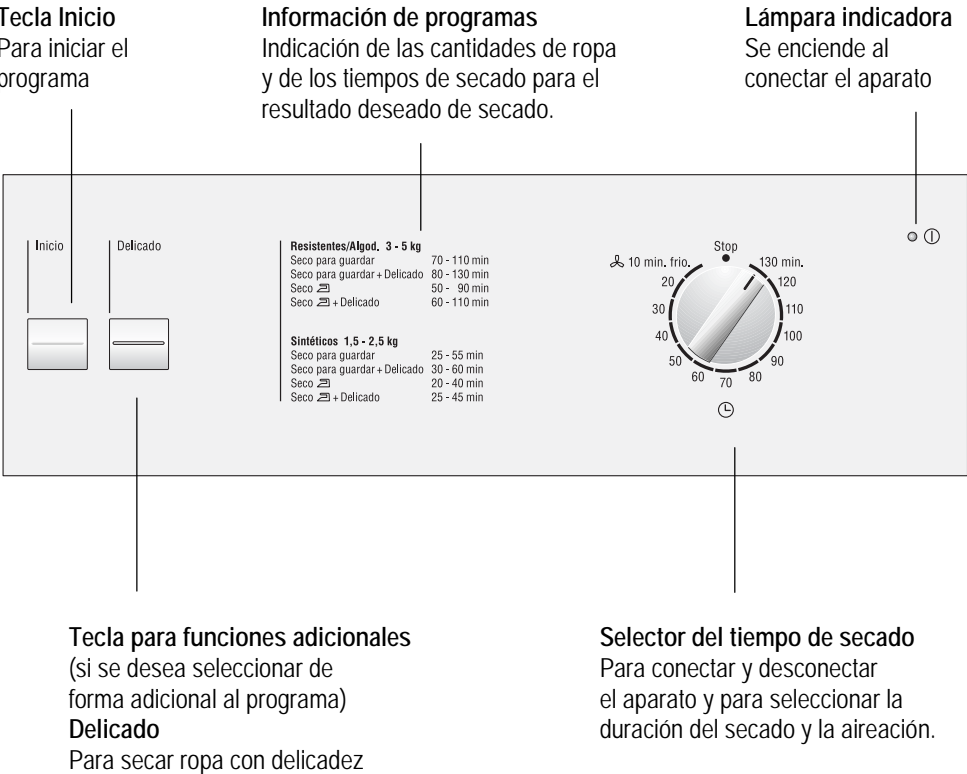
Tecla Inicio
Para iniciar el programa

Información de programas
Indicación de las cantidades de ropa y de los tiempos de secado para el resultado deseado de secado.

Lámpara indicadora
Se enciende al conectar el aparato

Inicio

Delicado

Resistentes/Algod. 3 - 5 kg
| | |
|---|---|
| Seco para guardar | 70 - 110 min |
| Seco para guardar + Delicado | 80 - 130 min |
| Seco | 50 - 90 min |
| Seco + Delicado | 60 - 110 min |

Sintéticos 1,5 - 2,5 kg
| | |
|---|---|
| Seco para guardar | 25 - 55 min |
| Seco para guardar + Delicado | 30 - 60 min |
| Seco | 20 - 40 min |
| Seco + Delicado | 25 - 45 min |

Stop
10 min. frio.
130 min.
120
110
100
90
80
70
60
50
40
30
20

Tecla para funciones adicionales
(si se desea seleccionar de forma adicional al programa)
Delicado
Para secar ropa con delicadez

Selector del tiempo de secado
Para conectar y desconectar el aparato y para seleccionar la duración del secado y la aireación.